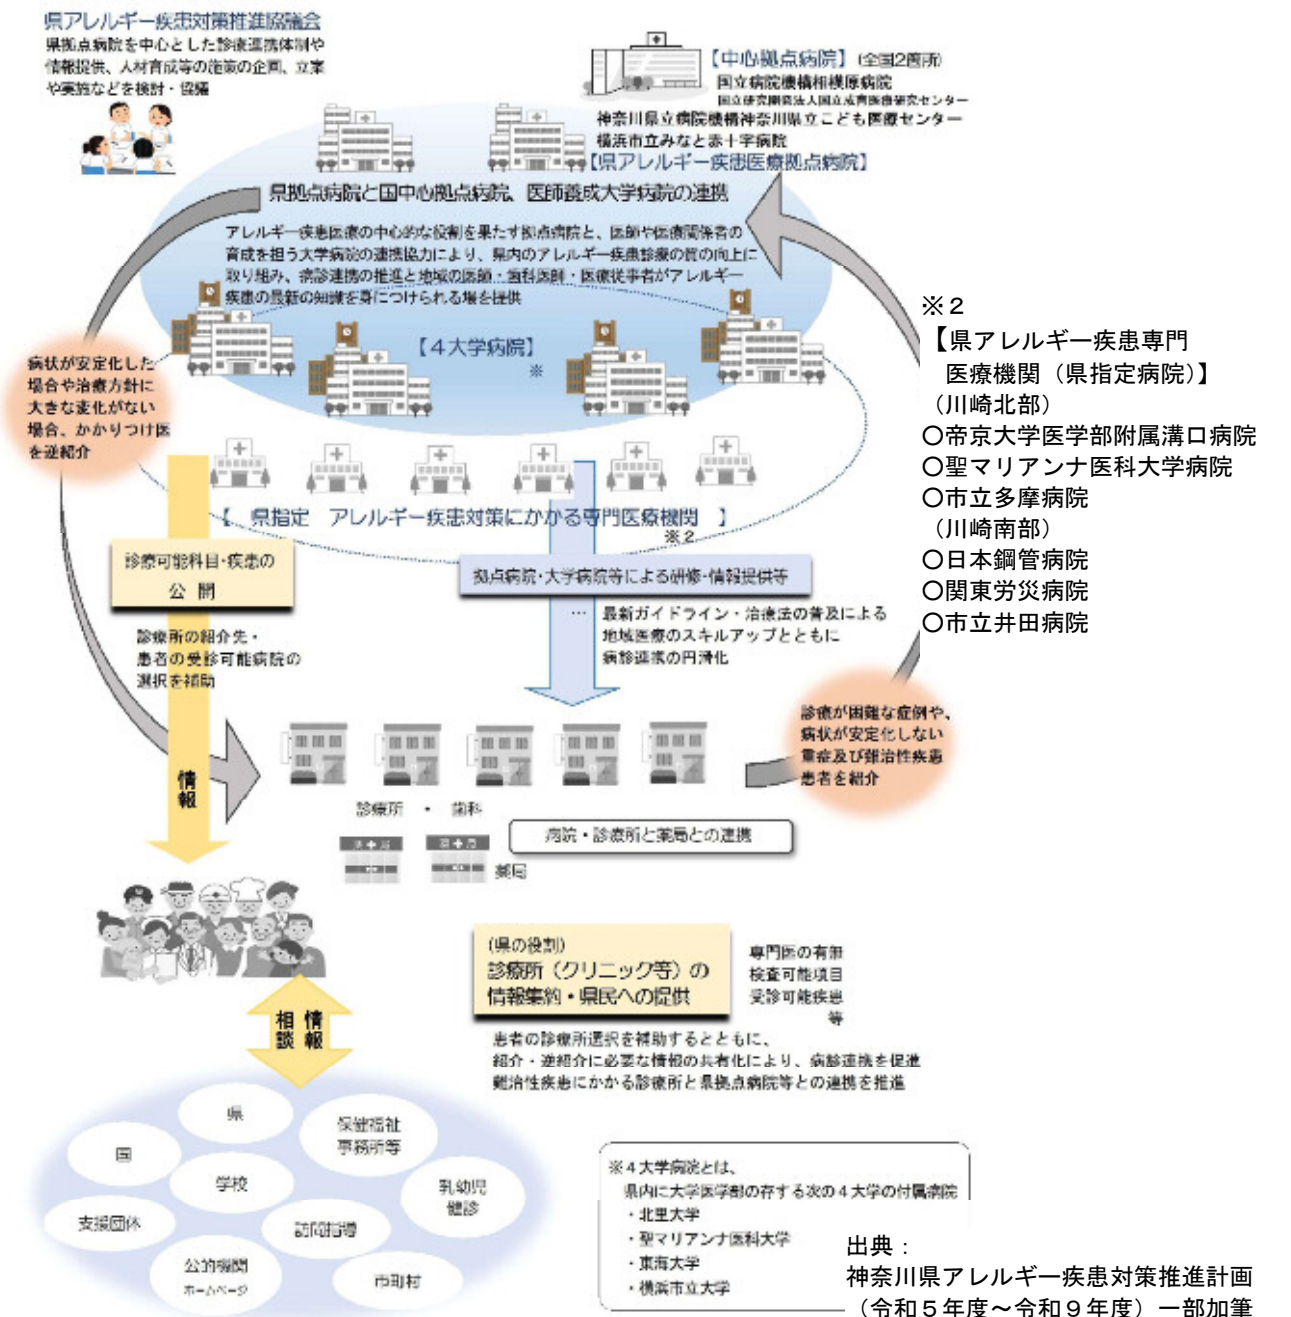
県アレルギー疾患対策推進協議会
県拠点病院を中心とした診療連携体制や情報提供、人材育成等の施策の企画、立案や実施などを検討・協議

【中心拠点病院】(全国2箇所)
国立病院機構相模原病院
国立研究開発法人国立成育医療研究センター

神奈川県立病院機構神奈川県立こども医療センター
横浜市立みなと赤十字病院
【県アレルギー疾患医療拠点病院】

県拠点病院と国中心拠点病院、医師養成大学病院の連携

アレルギー疾患医療の中心的な役割を果たす拠点病院と、医師や医療関係者の育成を担う大学病院の連携協力により、県内のアレルギー疾患診療の質の向上に取り組み、病診連携の推進と地域の医師・歯科医師・医療従事者がアレルギー疾患の最新の知識を身につけられる場を提供

【4大学病院】
※

病状が安定化した場合や治療方針に大きな変化がない場合、かかりつけ医を逆紹介

【 県指定 アレルギー疾患対策にかかる専門医療機関 】
※2

※2
【県アレルギー疾患専門医療機関（県指定病院）】
（川崎北部）
〇帝京大学医学部附属溝口病院
〇聖マリアンナ医科大学病院
〇市立多摩病院
（川崎南部）
〇日本鋼管病院
〇関東労災病院
〇市立井田病院

診療可能科目・疾患の公開

拠点病院・大学病院等による研修・情報提供等

…最新ガイドライン・治療法の普及による地域医療のスキルアップとともに病診連携の円滑化

診療所の紹介先・患者の受診可能病院の選択を補助

情報

診療が困難な症例や、病状が安定化しない重症及び難治性疾患患者を紹介

診療所・歯科

病院・診療所と薬局との連携

薬局

(県の役割)
診療所（クリニック等）の情報集約・県民への提供

専門医の有無
検査可能項目
受診可能疾患
等

患者の診療所選択を補助するとともに、
紹介・逆紹介に必要な情報の共有化により、病診連携を促進
難治性疾患にかかる診療所と県拠点病院等との連携を推進

相談 情報

県
保健福祉事務所等
国
学校
乳幼児健診
支援団体
訪問指導
公的機関ホームページ
市町村

※4大学病院とは、
県内に大学医学部の存する次の4大学の付属病院
・北里大学
・聖マリアンナ医科大学
・東海大学
・横浜市立大学

出典：
神奈川県アレルギー疾患対策推進計画
（令和５年度～令和９年度）一部加筆